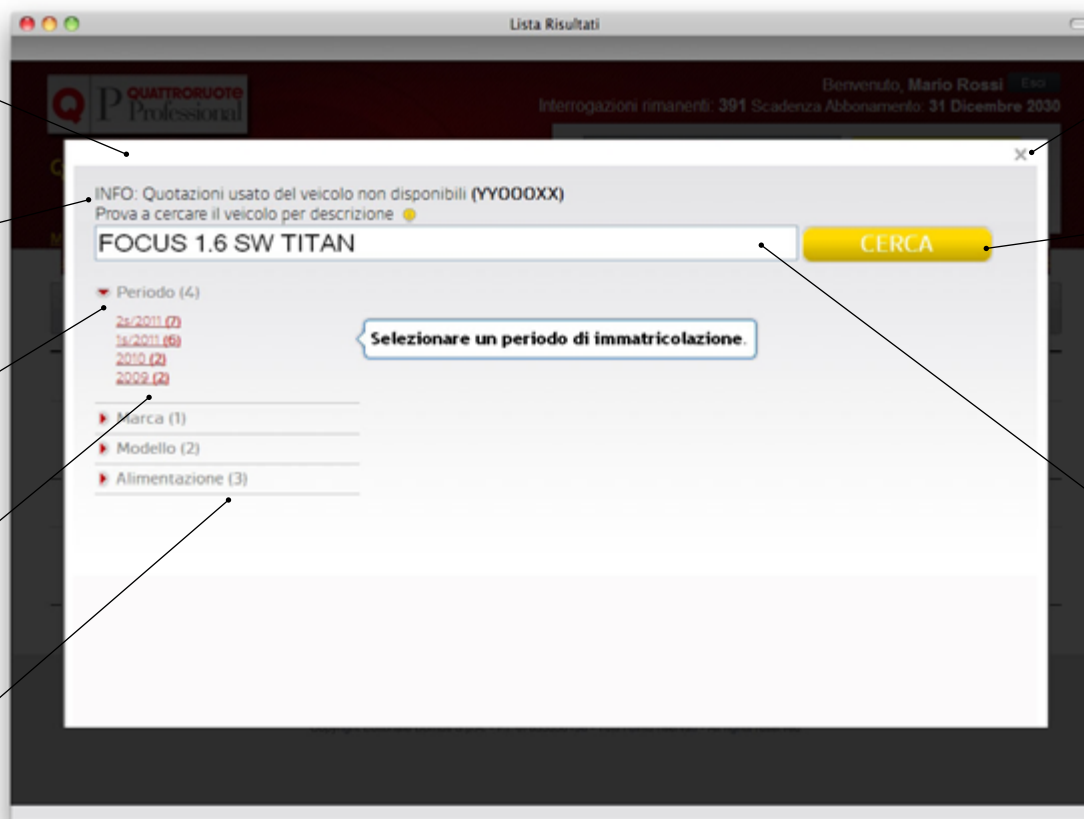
Lista Risultati

QUATTRORUOTE Professional

Benvenuto, Mario Rossi Esci
Interrogazioni rimanenti: 391 Scadenza Abbonamento: 31 Dicembre 2030

INFO: Quotazioni usato del veicolo non disponibili (YYOOOXX)
Prova a cercare il veicolo per descrizione

FOCUS 1.6 SW TITAN

CERCA

Periodo (4)

2s/2011 (7)
1s/2011 (6)
2010 (2)
2009 (2)

Selezionare un periodo di immatricolazione.

Marca (1)
Modello (2)
Alimentazione (3)